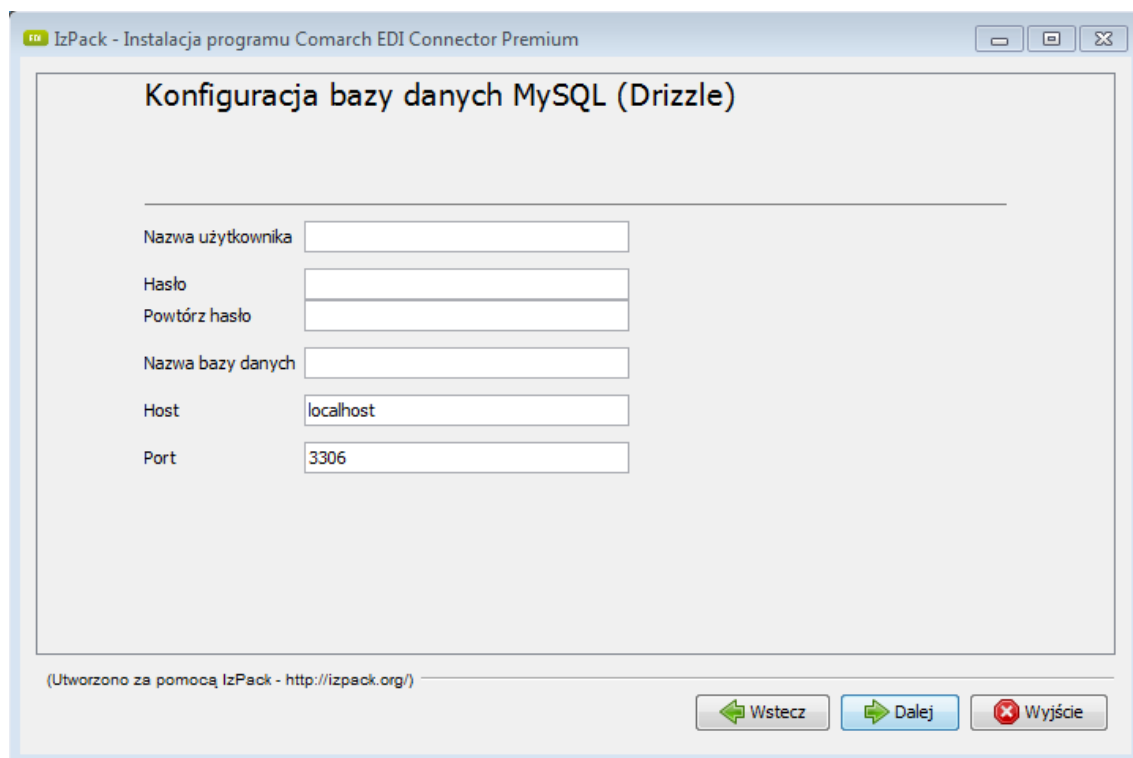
IzPack - Instalacja programu Comarch EDI Connector Premium

Konfiguracja bazy danych MySQL (Drizzle)

Nazwa użytkownika

Hasło

Powtórz hasło

Nazwa bazy danych

Host localhost

Port 3306

(Utworzono za pomocą IzPack - http://izpack.org/)

Wstecz Dalej Wyjście